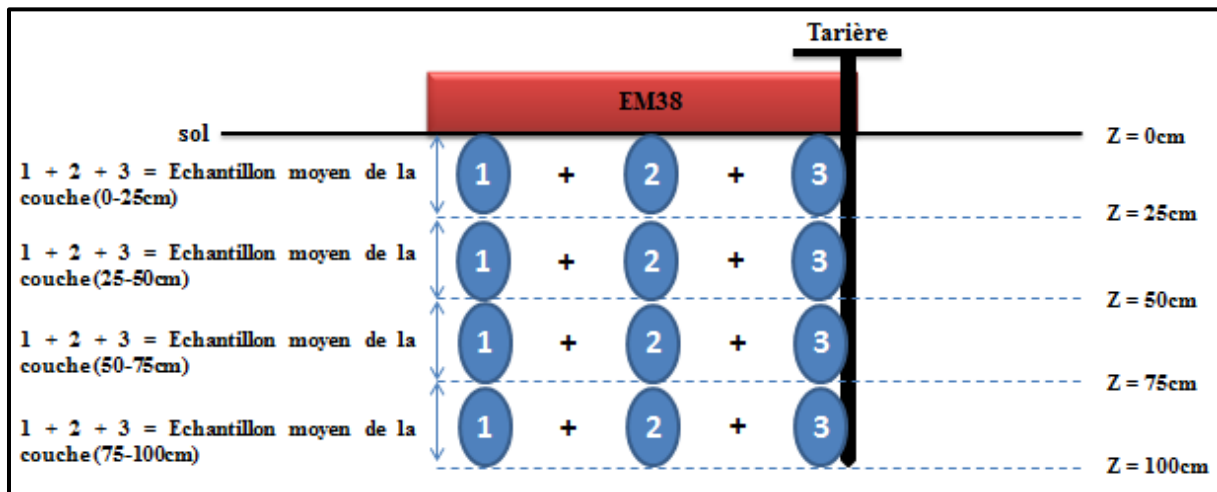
Tarière

EM38

sol

Z = 0cm

1 + 2 + 3 = Echantillon moyen de la couche (0-25cm)

1 + 2 + 3

Z = 25cm

1 + 2 + 3 = Echantillon moyen de la couche (25-50cm)

1 + 2 + 3

Z = 50cm

1 + 2 + 3 = Echantillon moyen de la couche (50-75cm)

1 + 2 + 3

Z = 75cm

1 + 2 + 3 = Echantillon moyen de la couche (75-100cm)

1 + 2 + 3

Z = 100cm